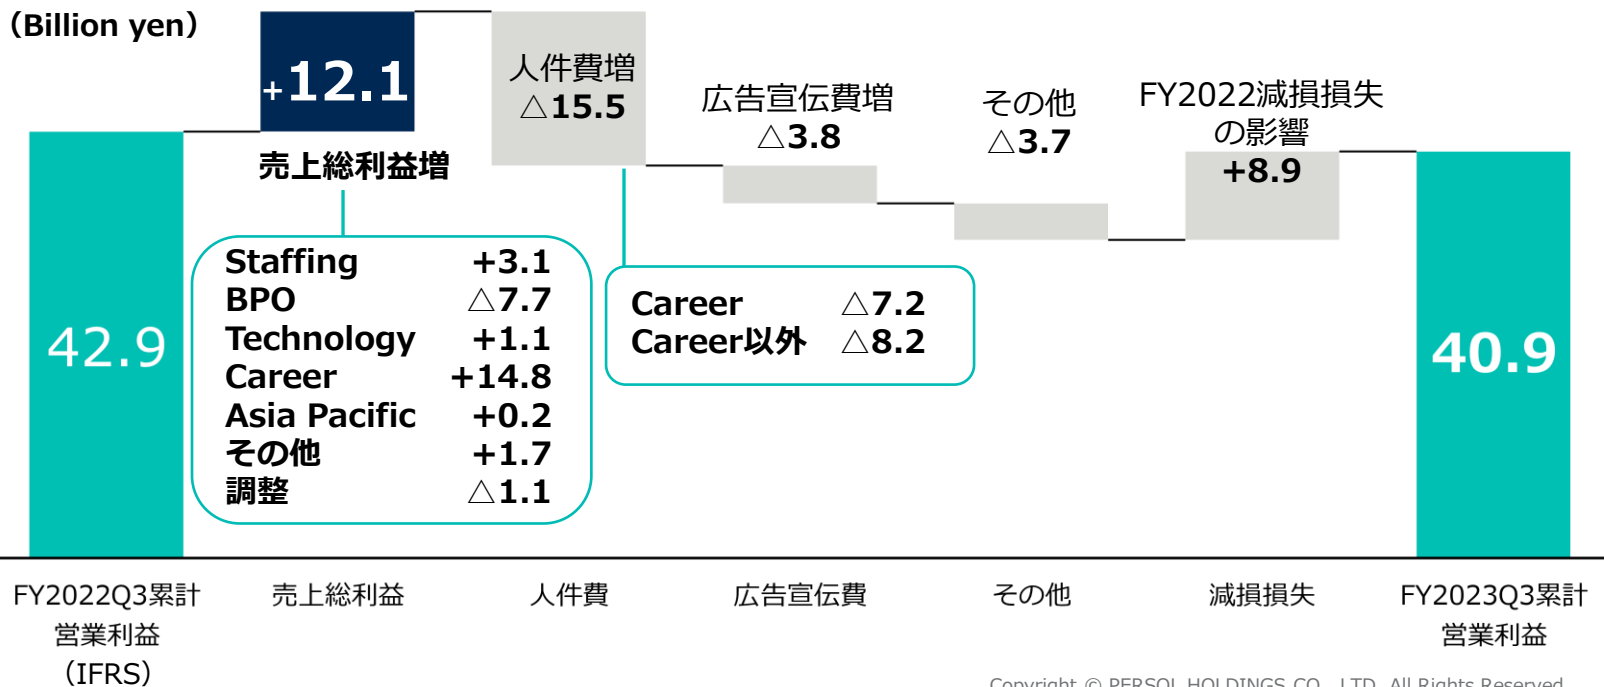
(Billion yen)

42.9

+12.1

売上総利益増

| | |
|---|---|
| Staffing | +3.1 |
| BPO | △7.7 |
| Technology | +1.1 |
| Career | +14.8 |
| Asia Pacific | +0.2 |
| その他 | +1.7 |
| 調整 | △1.1 |

人件費増
△15.5

| | |
|---|---|
| Career | △7.2 |
| Career以外 | △8.2 |

広告宣伝費増
△3.8

その他
△3.7

FY2022減損損失の影響
+8.9

40.9

FY2022Q3累計営業利益(IFRS)

売上総利益

人件費

広告宣伝費

その他

減損損失

FY2023Q3累計営業利益

Copyright © PERSOL HOLDINGS CO., LTD. All Rights Reserved.